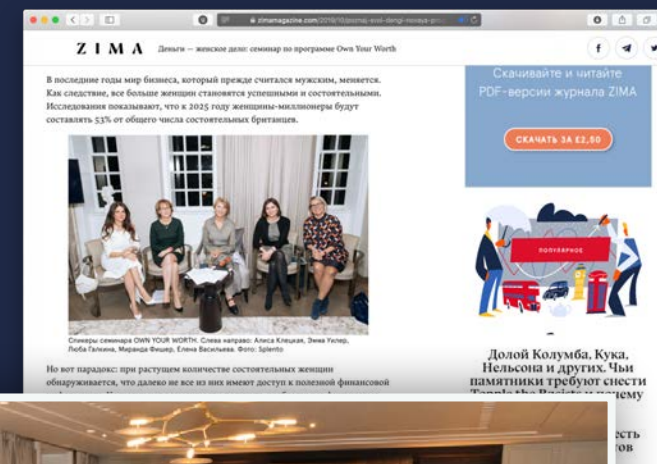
zimamagazine.com/2019/10/zhenskoe-delo-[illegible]

ZIMA Деньги — женское дело: семинар по программе Own Your Worth

f

В последние годы мир бизнеса, который прежде считался мужским, меняется. Как следствие, все больше женщин становятся успешными и состоятельными. Исследования показывают, что к 2025 году женщины-миллионеры будут составлять 53% от общего числа состоятельных британцев.

Спикеры семинара OWN YOUR WORTH. Слева направо: Алиса Клецкая, Эмма Уилер, Люба Галкина, Миранда Фишер, Елена Васильева. Фото: Splento

Но вот парадокс: при растущем количестве состоятельных женщин обнаруживается, что далеко не все из них имеют доступ к полезной финансовой

Скачивайте и читайте PDF-версии журнала ZIMA

СКАЧАТЬ ЗА £2,50

ПОПУЛЯРНОЕ

Долой Колумба, Кука, Нельсона и других. Чьи памятники требуют снести Topple the Racists и почему

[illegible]есть
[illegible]тов